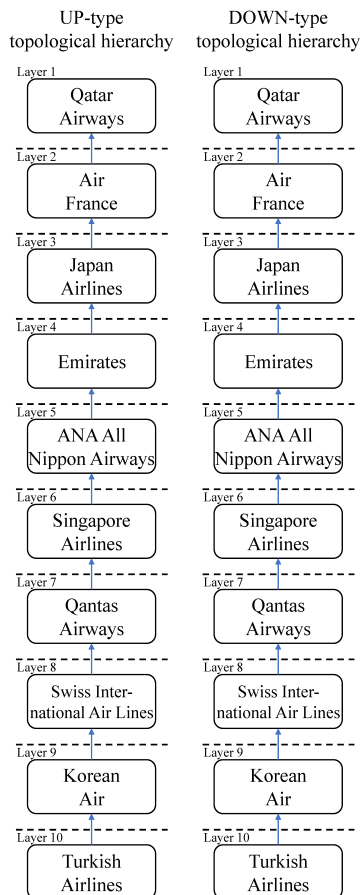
UP-type topological hierarchy

Layer 1
Qatar Airways
Layer 2
Air France
Layer 3
Japan Airlines
Layer 4
Emirates
Layer 5
ANA All Nippon Airways
Layer 6
Singapore Airlines
Layer 7
Qantas Airways
Layer 8
Swiss International Air Lines
Layer 9
Korean Air
Layer 10
Turkish Airlines

DOWN-type topological hierarchy

Layer 1
Qatar Airways
Layer 2
Air France
Layer 3
Japan Airlines
Layer 4
Emirates
Layer 5
ANA All Nippon Airways
Layer 6
Singapore Airlines
Layer 7
Qantas Airways
Layer 8
Swiss International Air Lines
Layer 9
Korean Air
Layer 10
Turkish Airlines